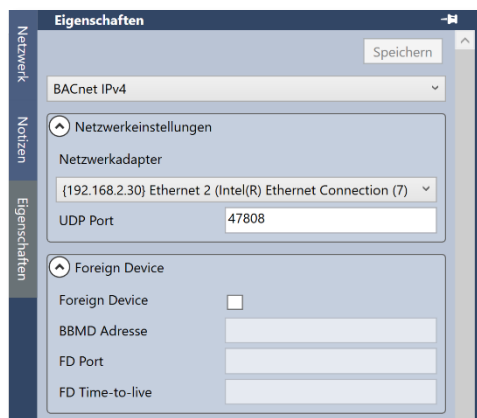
Netzwerk

Notizen

Eigenschaften

Eigenschaften

Speichern

BACnet IPv4

Netzwerkeinstellungen

Netzwerkadapter

{192.168.2.30} Ethernet 2 (Intel(R) Ethernet Connection (7)

UDP Port 47808

Foreign Device

Foreign Device

BBMD Adresse

FD Port

FD Time-to-live